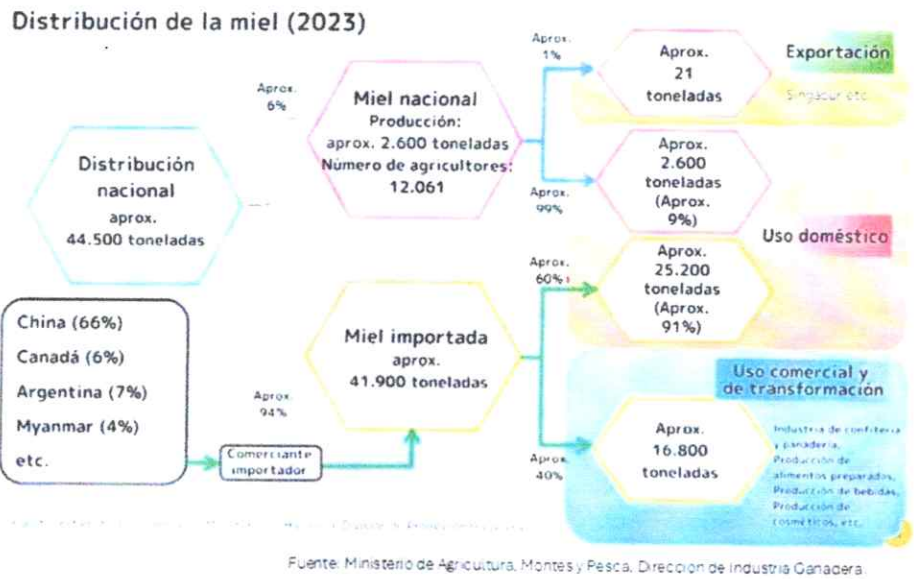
Distribución de la miel (2023)

Distribución nacional
aprox.
44.500 toneladas

Aprox.
6%

Miel nacional
Producción:
aprox. 2.600 toneladas
Número de agricultores:
12.061

Aprox.
1%

Aprox.
21
toneladas

Exportación

Singapur etc.

Aprox.
99%

Aprox.
2.600
toneladas
(Aprox.
9%)

Uso doméstico

Aprox.
60%

Aprox.
25.200
toneladas
(Aprox.
91%)

China (66%)
Canadá (6%)
Argentina (7%)
Myanmar (4%)
etc.

Aprox.
94%

Comerciante importador

Miel importada
aprox.
41.900 toneladas

Uso comercial y de transformación

Aprox.
40%

Aprox.
16.800
toneladas

Industria de confitería y panadería, Producción de alimentos preparados, Producción de bebidas, Producción de cosméticos, etc.

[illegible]

Fuente: Ministerio de Agricultura, Montes y Pesca, Dirección de Industria Ganadera